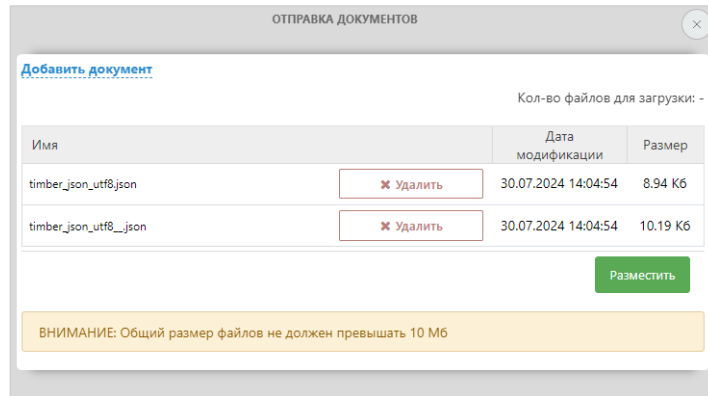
ОТПРАВКА ДОКУМЕНТОВ

×

Добавить документ

Кол-во файлов для загрузки: -

| Имя | | Дата модификации | Размер |
|---|---|---|---|
| timber_json_utf8.json | ✖ Удалить | 30.07.2024 14:04:54 | 8.94 Кб |
| timber_json_utf8__.json | ✖ Удалить | 30.07.2024 14:04:54 | 10.19 Кб |

Разместить

ВНИМАНИЕ: Общий размер файлов не должен превышать 10 Мб